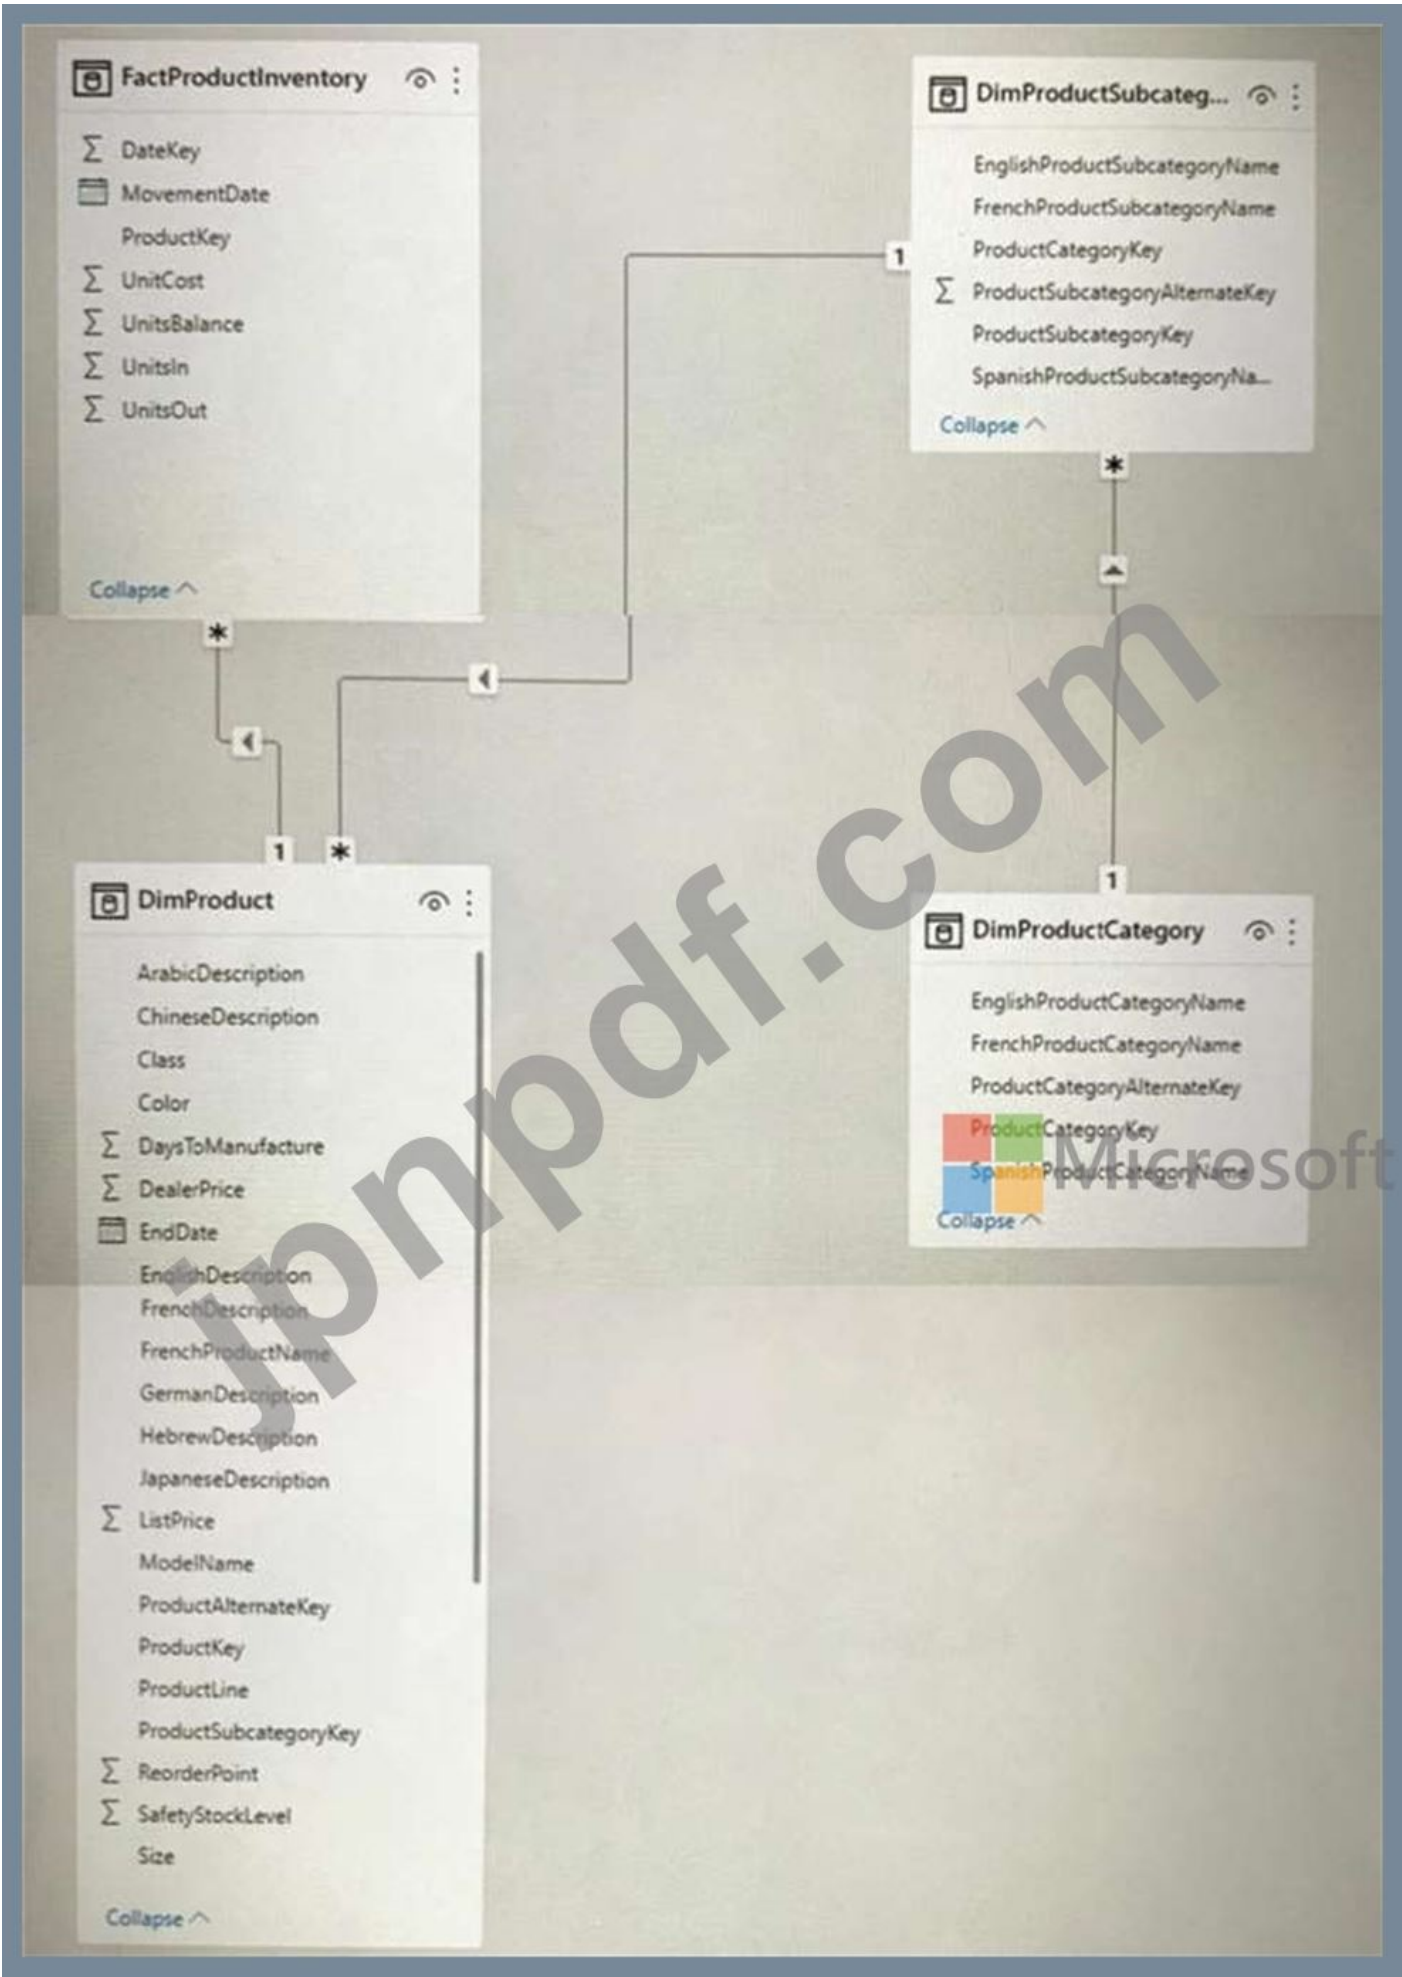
FactProductInventory

$\sum$ DateKey
MovementDate
ProductKey
$\sum$ UnitCost
$\sum$ UnitsBalance
$\sum$ UnitsIn
$\sum$ UnitsOut

Collapse

DimProductSubcateg...

EnglishProductSubcategoryName
FrenchProductSubcategoryName
ProductCategoryKey
$\sum$ ProductSubcategoryAlternateKey
ProductSubcategoryKey
SpanishProductSubcategoryNa...

Collapse

1
*
*
1
1
*
*
1

DimProduct

ArabicDescription
ChineseDescription
Class
Color
$\sum$ DaysToManufacture
$\sum$ DealerPrice
EndDate
EnglishDescription
FrenchDescription
FrenchProductName
GermanDescription
HebrewDescription
JapaneseDescription
$\sum$ ListPrice
ModelName
ProductAlternateKey
ProductKey
ProductLine
ProductSubcategoryKey
$\sum$ ReorderPoint
$\sum$ SafetyStockLevel
Size

Collapse

DimProductCategory

EnglishProductCategoryName
FrenchProductCategoryName
ProductCategoryAlternateKey
ProductCategoryKey
SpanishProductCategoryName

Collapse

jpnpdf.com
Microsoft